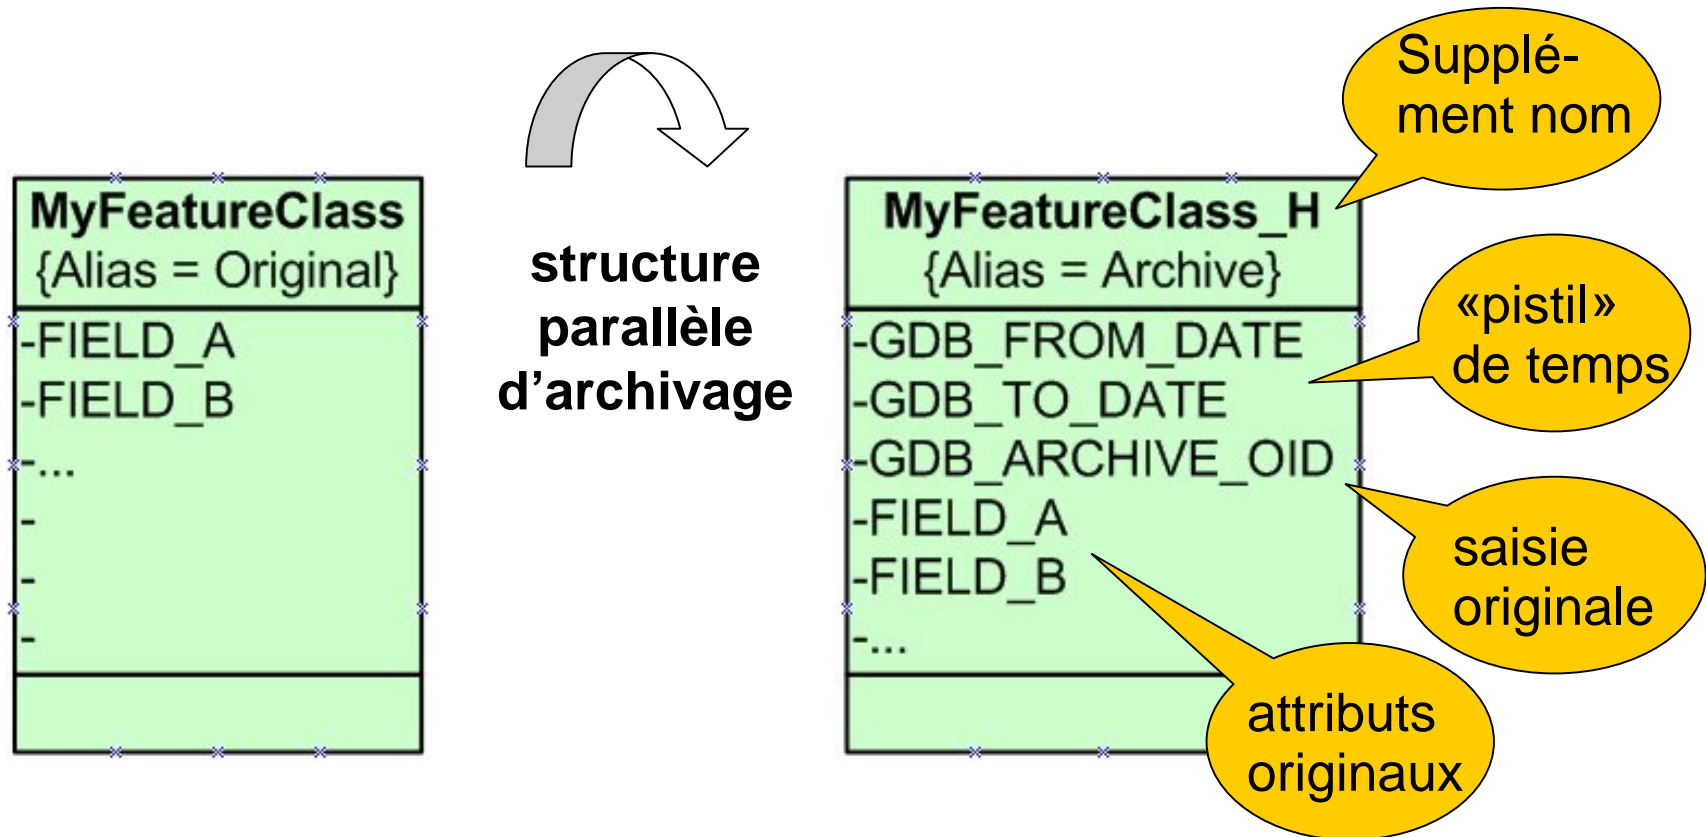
MyFeatureClass
{Alias = Original}

-FIELD_A
-FIELD_B
-...
-
-
-

structure parallèle d’archivage

Supplé-ment nom

MyFeatureClass_H
{Alias = Archive}

-GDB_FROM_DATE
-GDB_TO_DATE
-GDB_ARCHIVE_OID
-FIELD_A
-FIELD_B
-...

«pistil» de temps

saisie originale

attributs originaux